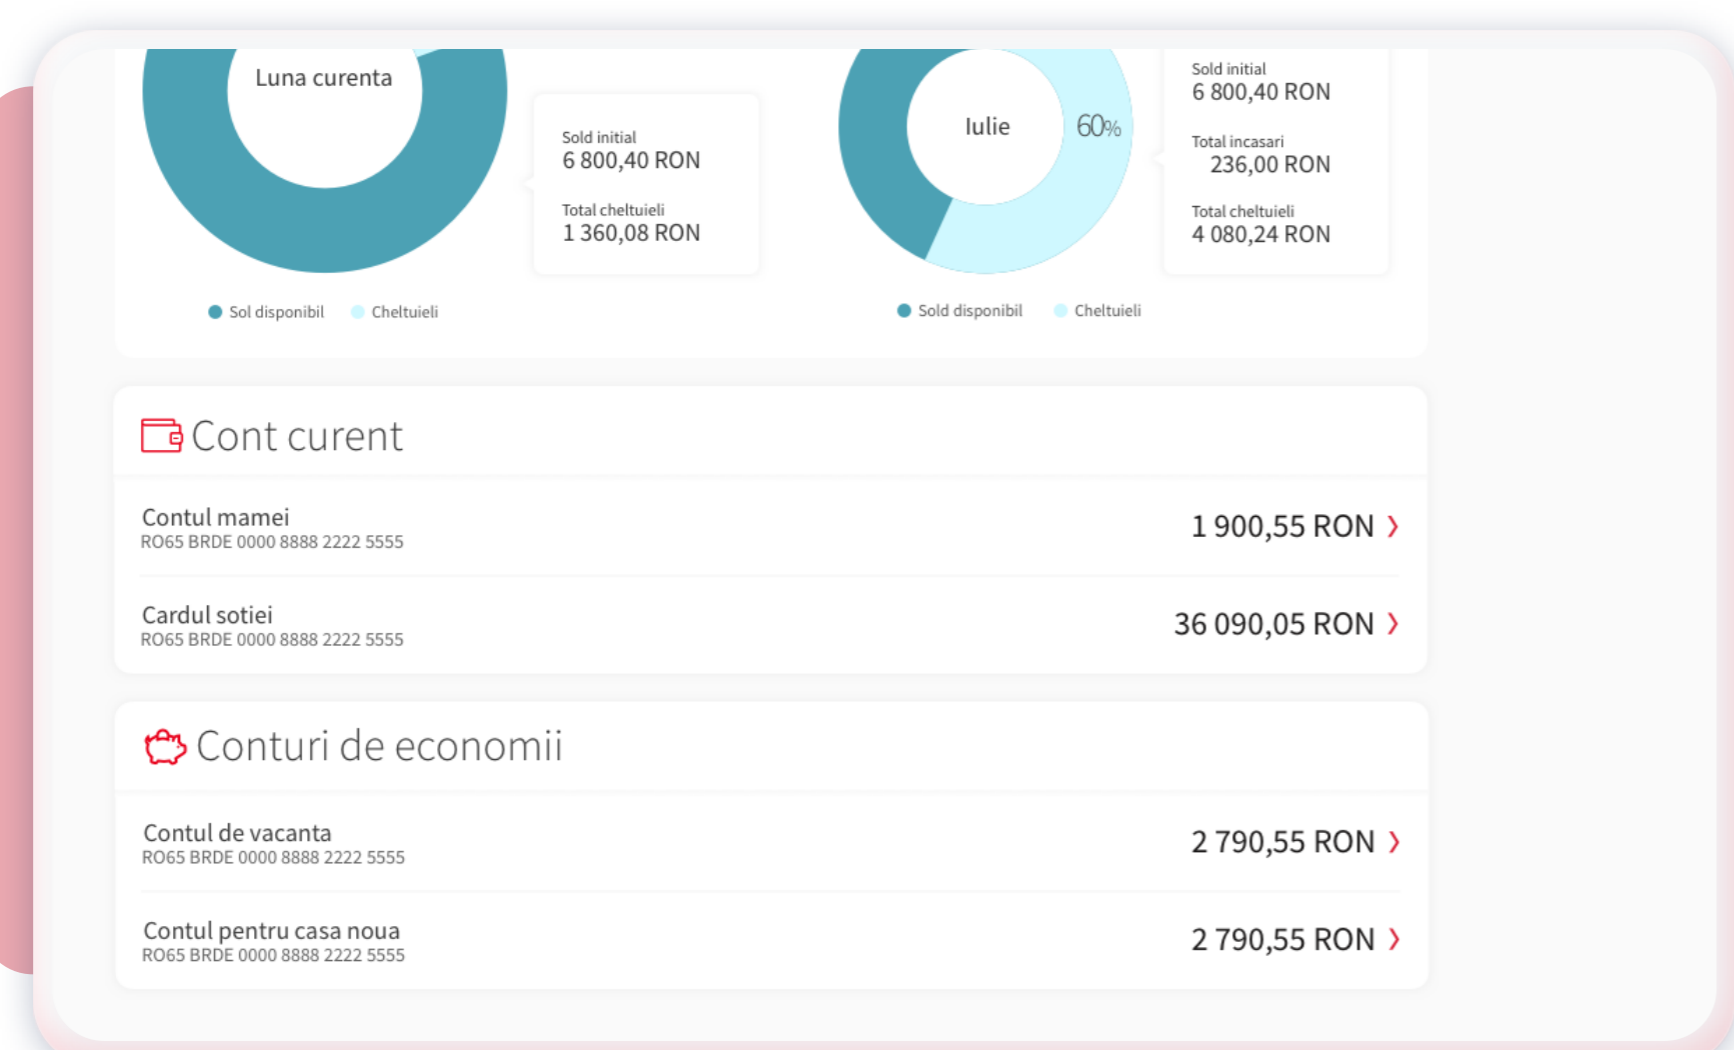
Luna curenta

Sold initial
6 800,40 RON

Total cheltuieli
1 360,08 RON

Sol disponibil  Cheltuieli

Iulie  60%

Sold initial
6 800,40 RON

Total incasari
236,00 RON

Total cheltuieli
4 080,24 RON

Sold disponibil  Cheltuieli

Cont curent

Contul mamei
RO65 BRDE 0000 8888 2222 5555
1 900,55 RON ›

Cardul sotiei
RO65 BRDE 0000 8888 2222 5555
36 090,05 RON ›

Conturi de economii

Contul de vacanta
RO65 BRDE 0000 8888 2222 5555
2 790,55 RON ›

Contul pentru casa noua
RO65 BRDE 0000 8888 2222 5555
2 790,55 RON ›